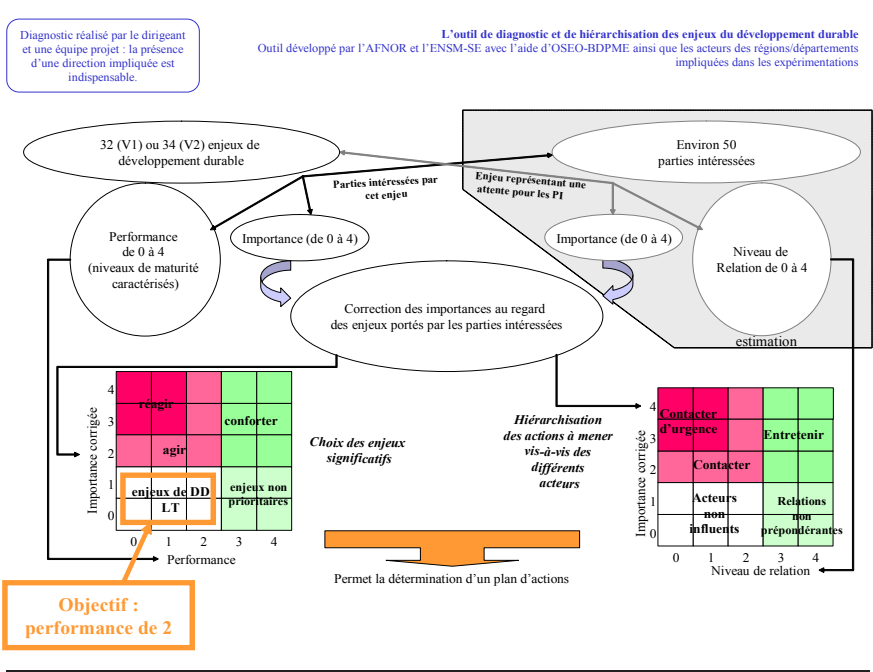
Diagnostic réalisé par le dirigeant et une équipe projet : la présence d'une direction impliquée est indispensable.

L'outil de diagnostic et de hiérarchisation des enjeux du développement durable
Outil développé par l'AFNOR et l'ENSM-SE avec l'aide d'OSEO-BDPME ainsi que les acteurs des régions/départements impliquées dans les expérimentations

32 (V1) ou 34 (V2) enjeux de développement durable

Environ 50 parties intéressées

Parties intéressées par cet enjeu

Enjeu représentant une attente pour les PI

Performance de 0 à 4 (niveaux de maturité caractérisés)

Importance (de 0 à 4)

Importance (de 0 à 4)

Niveau de Relation de 0 à 4

Correction des importances au regard des enjeux portés par les parties intéressées

estimation

Importance corrigée
4
3
2
1
0
réagir
conforter
agir
enjeux de DD LT
enjeux non prioritaires
0 1 2 3 4
Performance

Choix des enjeux significatifs

Hiérarchisation des actions à mener vis-à-vis des différents acteurs

Importance corrigée
4
3
2
1
0
Contacter d'urgence
Entretenir
Contacter
Acteurs non influents
Relations non prépondérantes
0 1 2 3 4
Niveau de relation

Permet la détermination d'un plan d'actions

Objectif : performance de 2